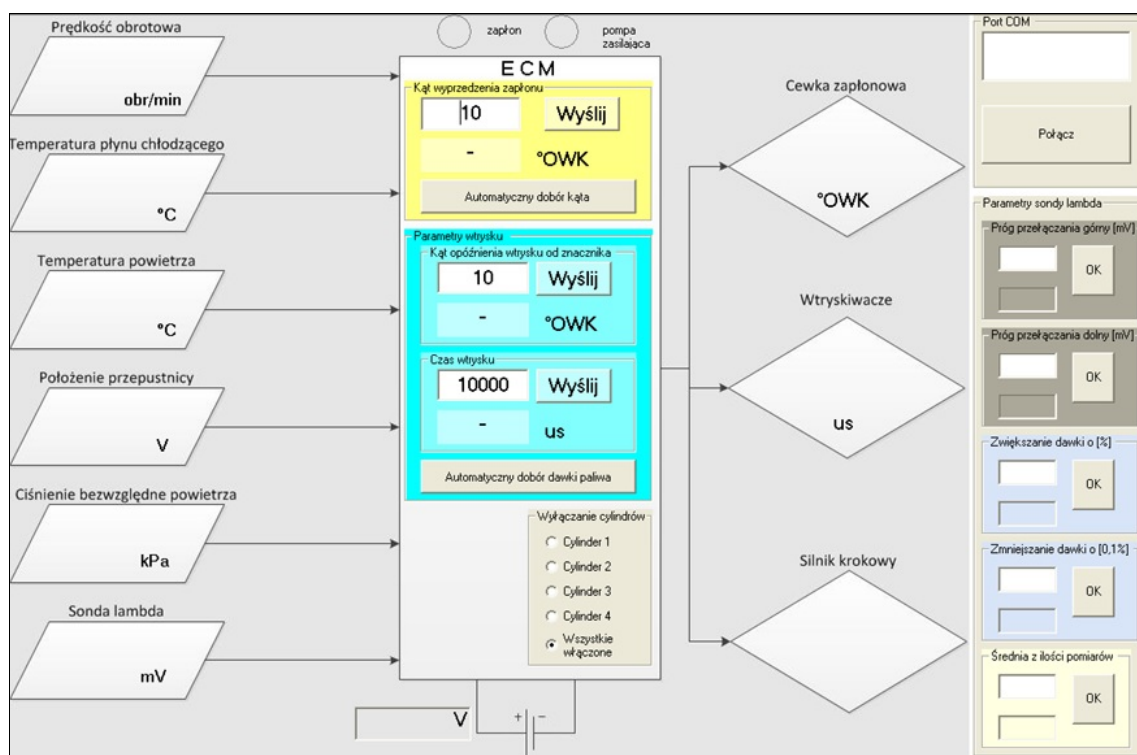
Prędkość obrotowa

obr/min

Temperatura płynu chłodzącego

°C

Temperatura powietrza

°C

Położenie przepustnicy

V

Ciśnienie bezwzględne powietrza

kPa

Sonda lambda

mV

zapłon

pompa zasilająca

ECM

Kąt wyprzedzenia zapłonu

10

Wyślij

-

°OWK

Automatyczny dobór kąta

Parametry wtrysku

Kąt opóźnienia wtrysku od znacznika

10

Wyślij

-

°OWK

Czas wtrysku

10000

Wyślij

-

us

Automatyczny dobór dawki paliwa

Wyłączanie cylindrów

Cylinder 1

Cylinder 2

Cylinder 3

Cylinder 4

Wszystkie włączone

V

+ -

Cewka zapłonowa

°OWK

Wtryskiwacze

us

Silnik krokowy

Port COM

Połącz

Parametry sondy lambda

Próg przełączania górny [mV]

OK

Próg przełączania dolny [mV]

OK

Zwiększanie dawki o [%]

OK

Zmniejszanie dawki o [0,1%]

OK

Średnia z ilości pomiarów

OK